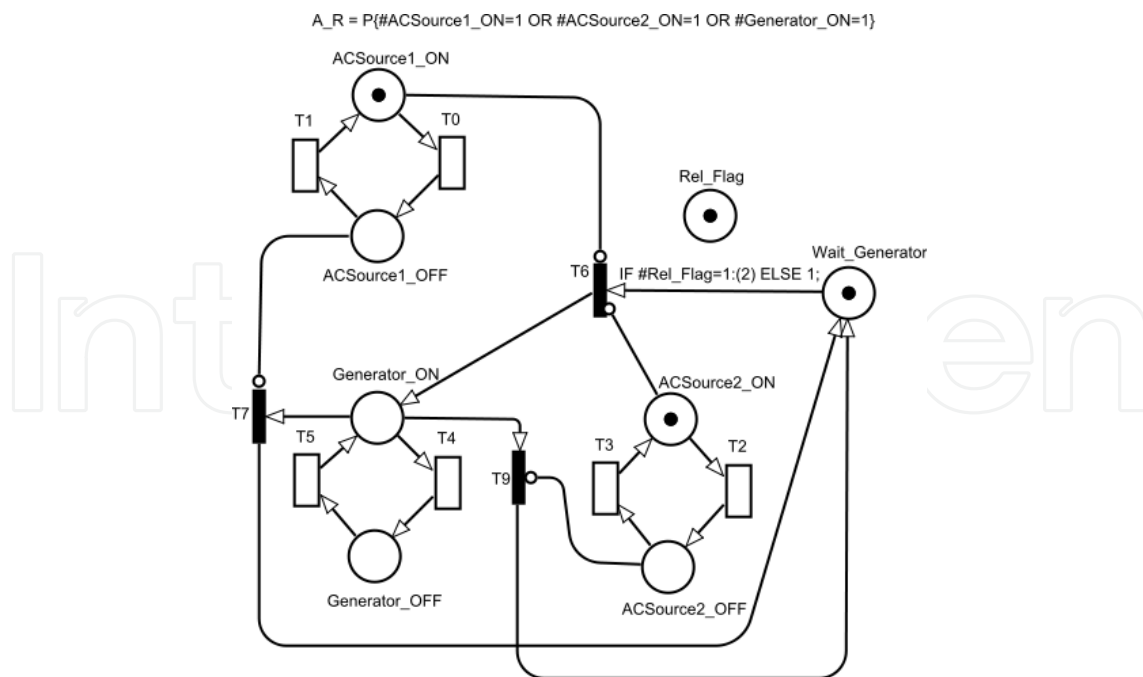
A_R = P{#ACSource1_ON=1 OR #ACSource2_ON=1 OR #Generator_ON=1}

ACSource1_ON

T1

T0

Rel_Flag

ACSource1_OFF

T6

IF #Rel_Flag=1:(2) ELSE 1;

Wait_Generator

Generator_ON

ACSource2_ON

T7

T5

T4

T9

T3

T2

Generator_OFF

ACSource2_OFF